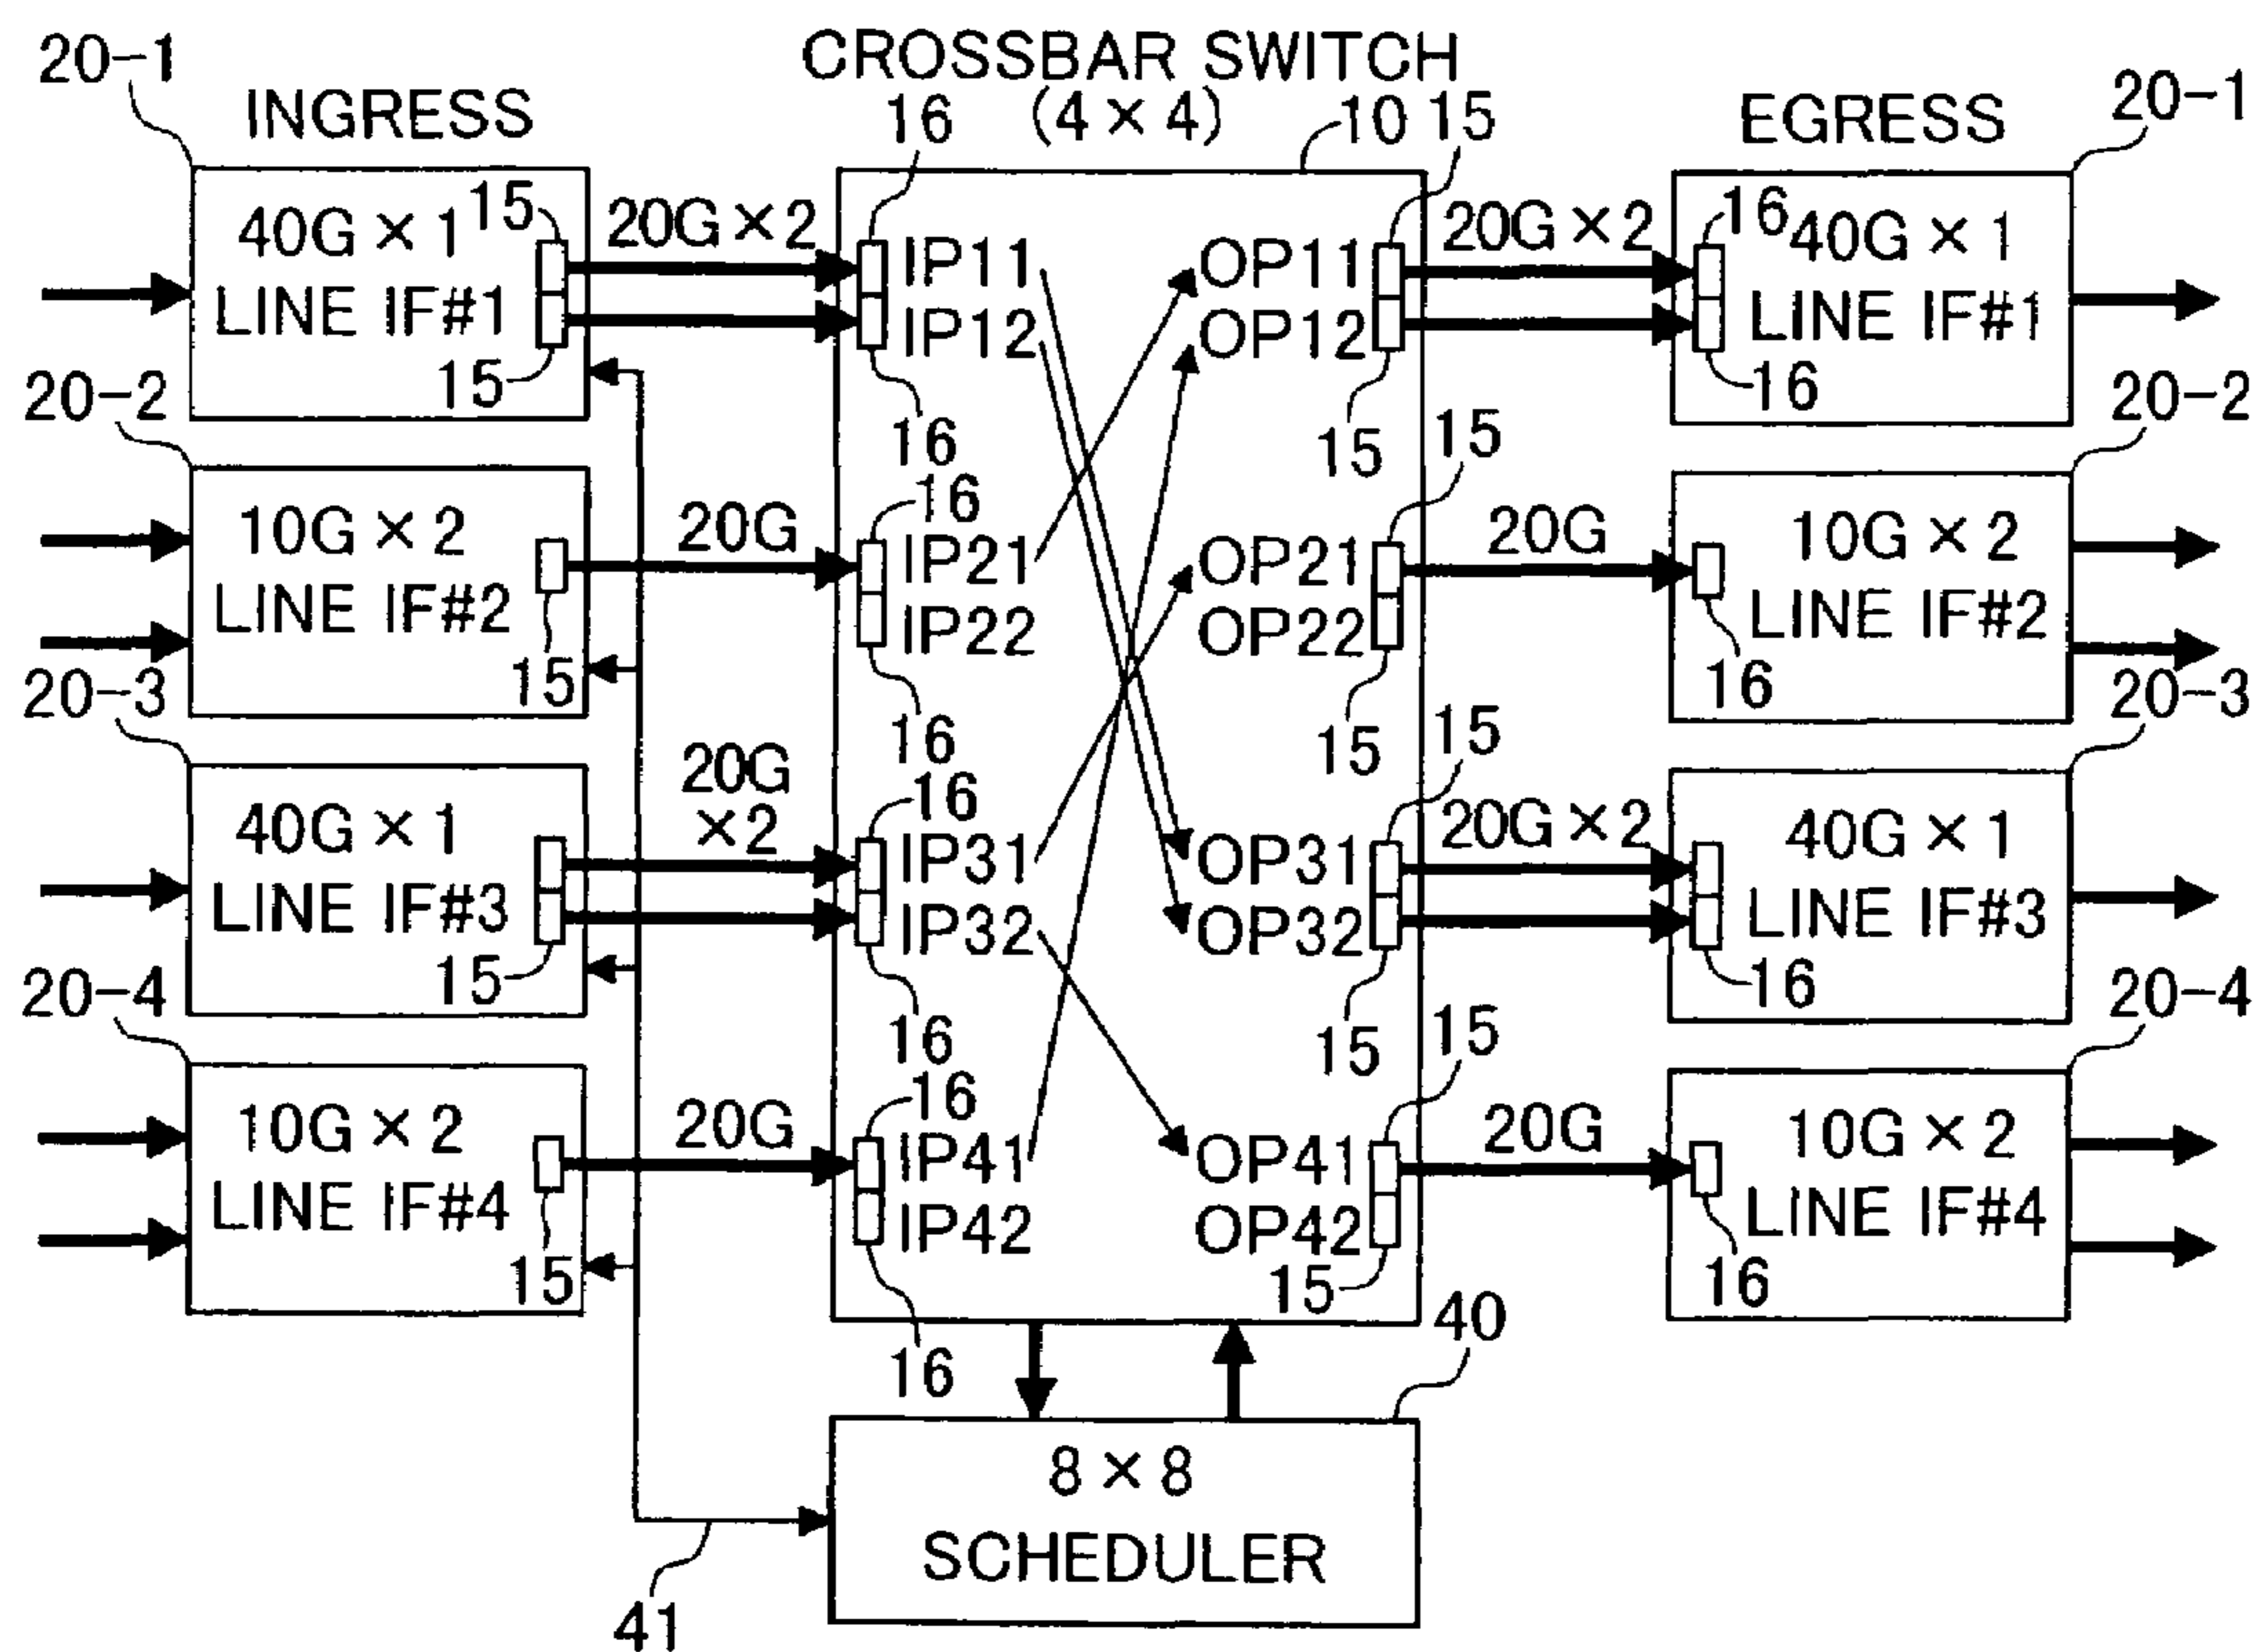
CROSSBAR SWITCH
(4×4)

20-1
INGRESS
16
10
15
EGRESS
20-1

40G×1
LINE IF#1
15
15
20G×2
IP11
IP12
16
16
OP11
OP12
15
15
20G×2
16
40G×1
LINE IF#1
16

20-2
10G×2
LINE IF#2
15
20G
16
IP21
IP22
16
OP21
OP22
15
15
20G
10G×2
LINE IF#2
16
20-2

20-3
40G×1
LINE IF#3
15
20G
×2
16
IP31
IP32
16
OP31
OP32
15
15
20G×2
40G×1
LINE IF#3
16
20-3

20-4
10G×2
LINE IF#4
15
20G
16
IP41
IP42
16
OP41
OP42
15
15
20G
10G×2
LINE IF#4
16
20-4

40
8×8
SCHEDULER
41